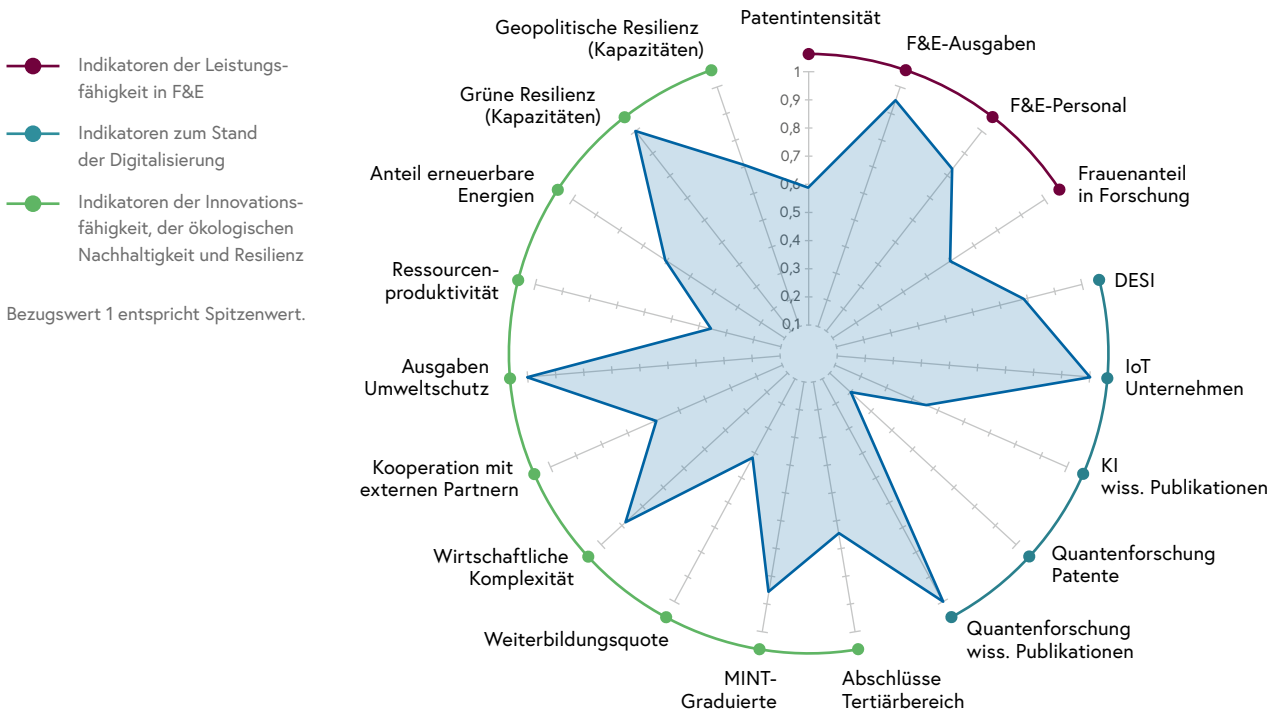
Indikatoren der Leistungsfähigkeit in F&E

Indikatoren zum Stand der Digitalisierung

Indikatoren der Innovationsfähigkeit, der ökologischen Nachhaltigkeit und Resilienz

Bezugswert 1 entspricht Spitzenwert.

Patentintensität
F&E-Ausgaben
F&E-Personal
Frauenanteil in Forschung
DESI
IoT Unternehmen
KI wiss. Publikationen
Quantenforschung Patente
Quantenforschung wiss. Publikationen
Abschlüsse Tertiärbereich
MINT-Graduierte
Weiterbildungsquote
Wirtschaftliche Komplexität
Kooperation mit externen Partnern
Ausgaben Umweltschutz
Ressourcenproduktivität
Anteil erneuerbare Energien
Grüne Resilienz (Kapazitäten)
Geopolitische Resilienz (Kapazitäten)

1
0,9
0,8
0,7
0,6
0,5
0,4
0,3
0,2
0,1